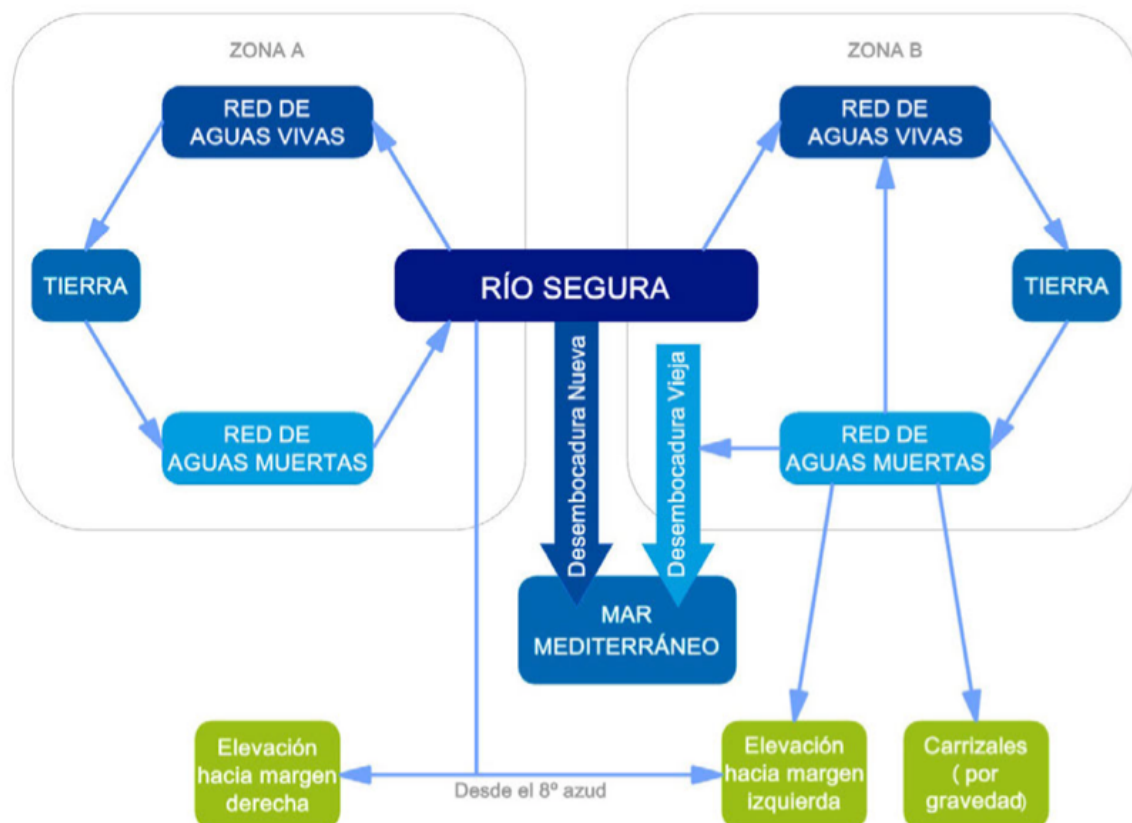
ZONA A

RED DE AGUAS VIVAS

TIERRA

RED DE AGUAS MUERTAS

ZONA B

RED DE AGUAS VIVAS

TIERRA

RED DE AGUAS MUERTAS

RÍO SEGURA

Desembocadura Nueva

Desembocadura Vieja

MAR MEDITERRÁNEO

Elevación hacia margen derecha

Desde el 8º azud

Elevación hacia margen izquierda

Carrizales ( por gravedad)